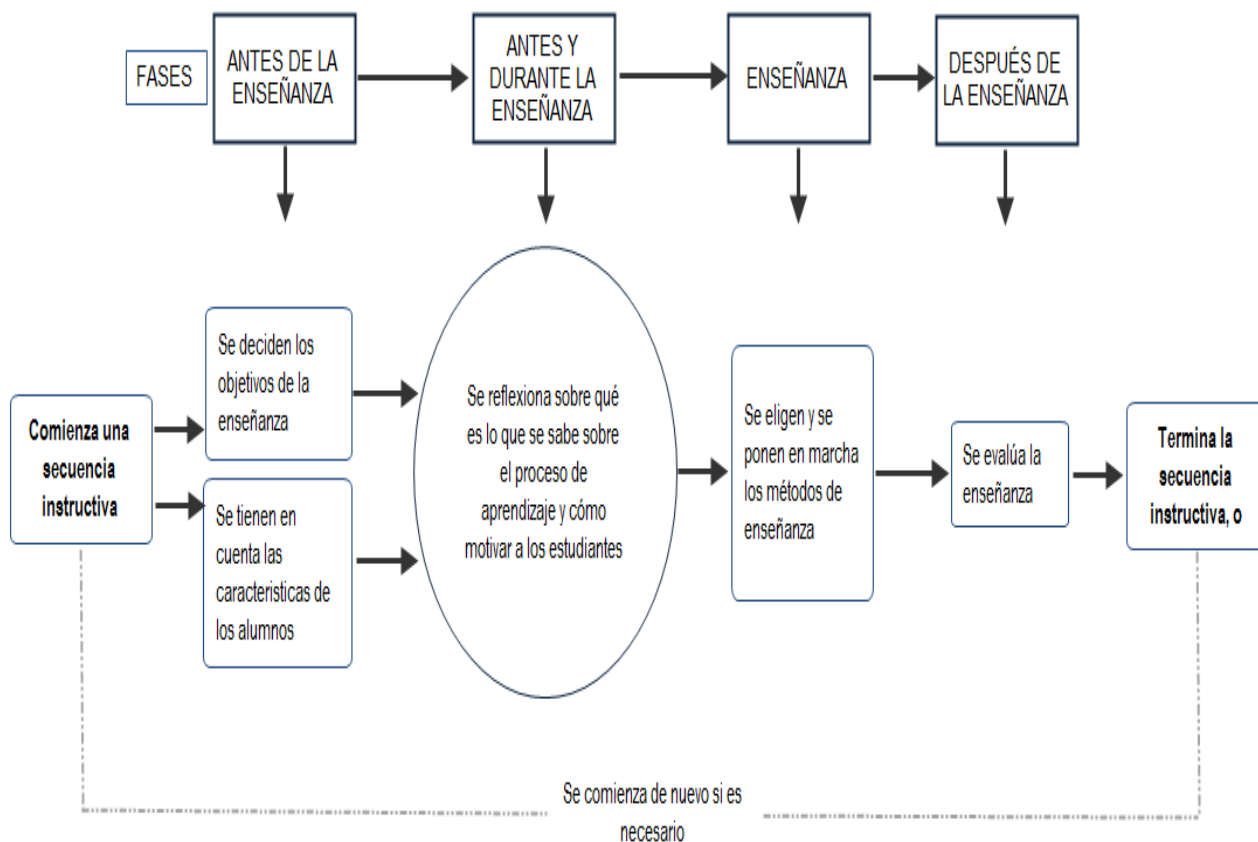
FASES

ANTES DE LA ENSEÑANZA

ANTES Y DURANTE LA ENSEÑANZA

ENSEÑANZA

DESPUÉS DE LA ENSEÑANZA

Comienza una secuencia instructiva

Se deciden los objetivos de la enseñanza

Se tienen en cuenta las caracteristicas de los alumnos

Se reflexiona sobre qué es lo que se sabe sobre el proceso de aprendizaje y cómo motivar a los estudiantes

Se eligen y se ponen en marcha los métodos de enseñanza

Se evalúa la enseñanza

Termina la secuencia instructiva, o

Se comienza de nuevo si es necesario